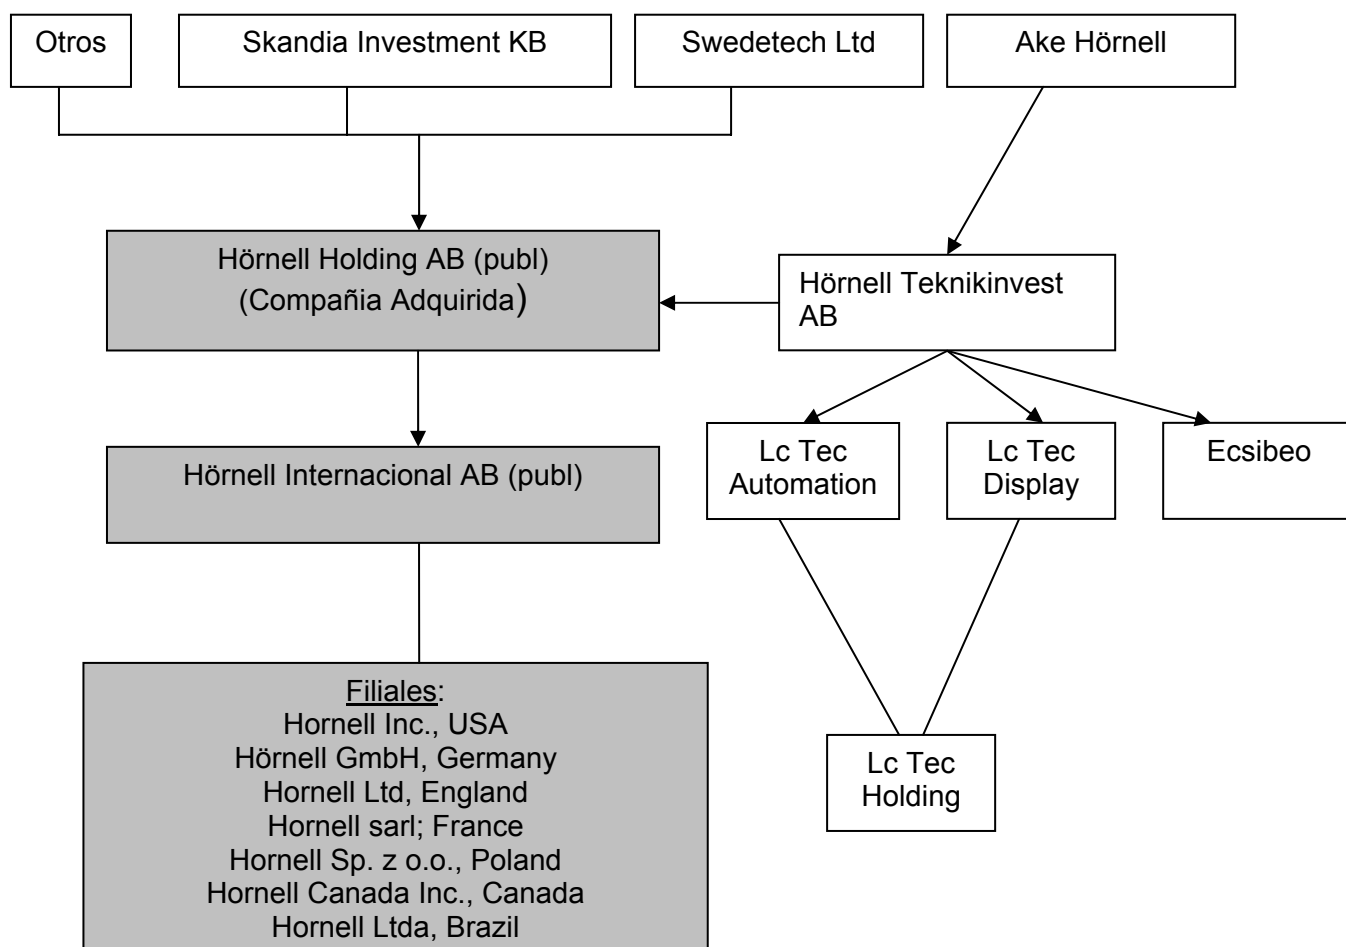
Otros

Skandia Investment KB

Swedetech Ltd

Ake Hörnell

Hörnell Holding AB (publ)
(Compañia Adquirida)

Hörnell Teknikinvest AB

Hörnell Internacional AB (publ)

Lc Tec Automation

Lc Tec Display

Ecsibeo

Filiales:
Hornell Inc., USA
Hörnell GmbH, Germany
Hornell Ltd, England
Hornell sarl; France
Hornell Sp. z o.o., Poland
Hornell Canada Inc., Canada
Hornell Ltda, Brazil

Lc Tec Holding